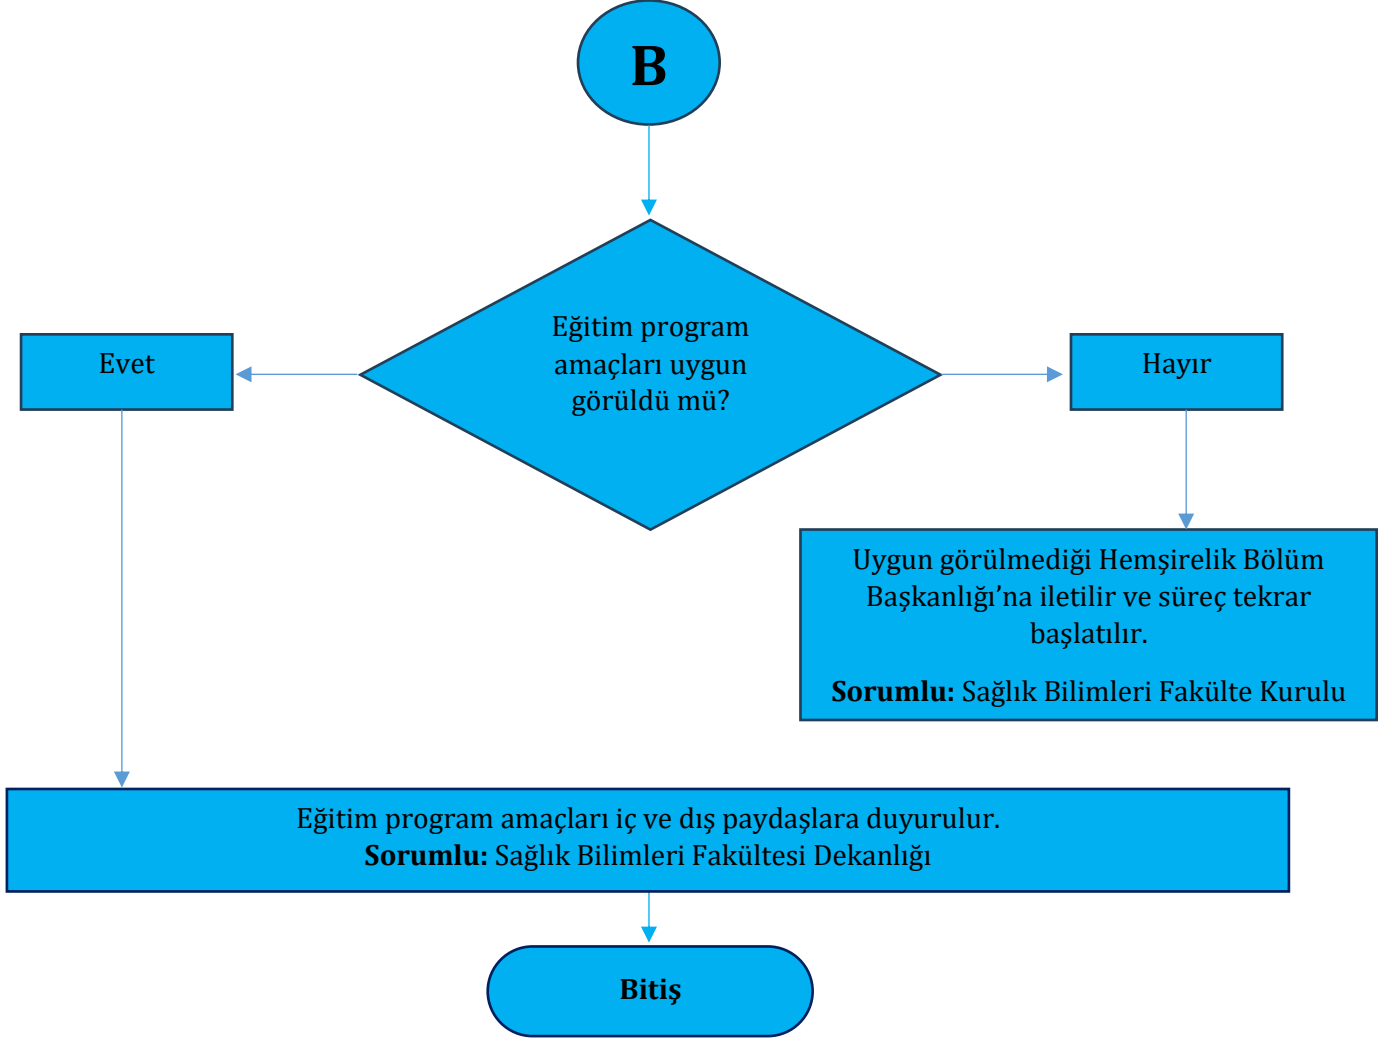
B

Eğitim program amaçları uygun görüldü mü?

Evet

Hayır

Uygun görülmediği Hemşirelik Bölüm Başkanlığı'na iletilir ve süreç tekrar başlatılır.

**Sorumlu:** Sağlık Bilimleri Fakülte Kurulu

Eğitim program amaçları iç ve dış paydaşlara duyurulur.
**Sorumlu:** Sağlık Bilimleri Fakültesi Dekanlığı

**Bitiş**